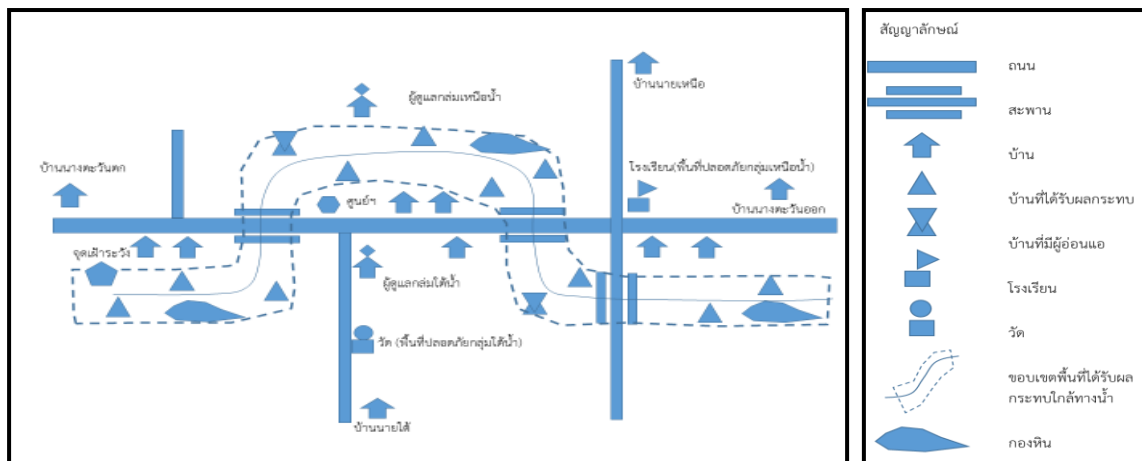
ผู้ดูแลกลุ่มเหนือน้ำ

บ้านนายเหนือ

บ้านนางตะวันตก

โรงเรียน(พื้นที่ปลอดภัยกลุ่มเหนือน้ำ)

ศูนย์ฯ

บ้านนางตะวันออก

จุดเฝ้าระวัง

ผู้ดูแลกลุ่มใต้น้ำ

วัด (พื้นที่ปลอดภัยกลุ่มใต้น้ำ)

บ้านนายใต้

สัญญาลักษณ์

ถนน

สะพาน

บ้าน

บ้านที่ได้รับผลกระทบ

บ้านที่มีผู้อ่อนแอ

โรงเรียน

วัด

ขอบเขตพื้นที่ได้รับผลกระทบใกล้ทางน้ำ

กองหิน